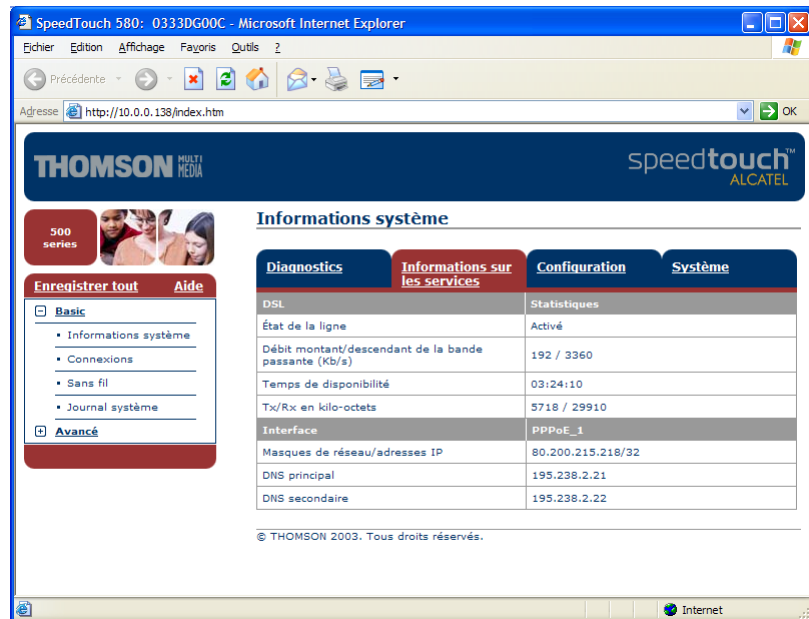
SpeedTouch 580: 0333DG00C - Microsoft Internet Explorer

Fichier Edition Affichage Favoris Outils ?

Précédente

Adresse http://10.0.0.138/index.htm

OK

THOMSON MULTI MEDIA

speedtouch™ ALCATEL

500 series

Enregistrer tout Aide

Basic

Informations système

Connexions

Sans fil

Journal système

Avancé

Informations système

Diagnostics | Informations sur les services | Configuration | Système

| DSL | Statistiques |
|---|---|
| État de la ligne | Activé |
| Débit montant/descendant de la bande passante (Kb/s) | 192 / 3360 |
| Temps de disponibilité | 03:24:10 |
| Tx/Rx en kilo-octets | 5718 / 29910 |
| Interface | PPPoE_1 |
| Masques de réseau/adresses IP | 80.200.215.218/32 |
| DNS principal | 195.238.2.21 |
| DNS secondaire | 195.238.2.22 |

© THOMSON 2003. Tous droits réservés.

Internet